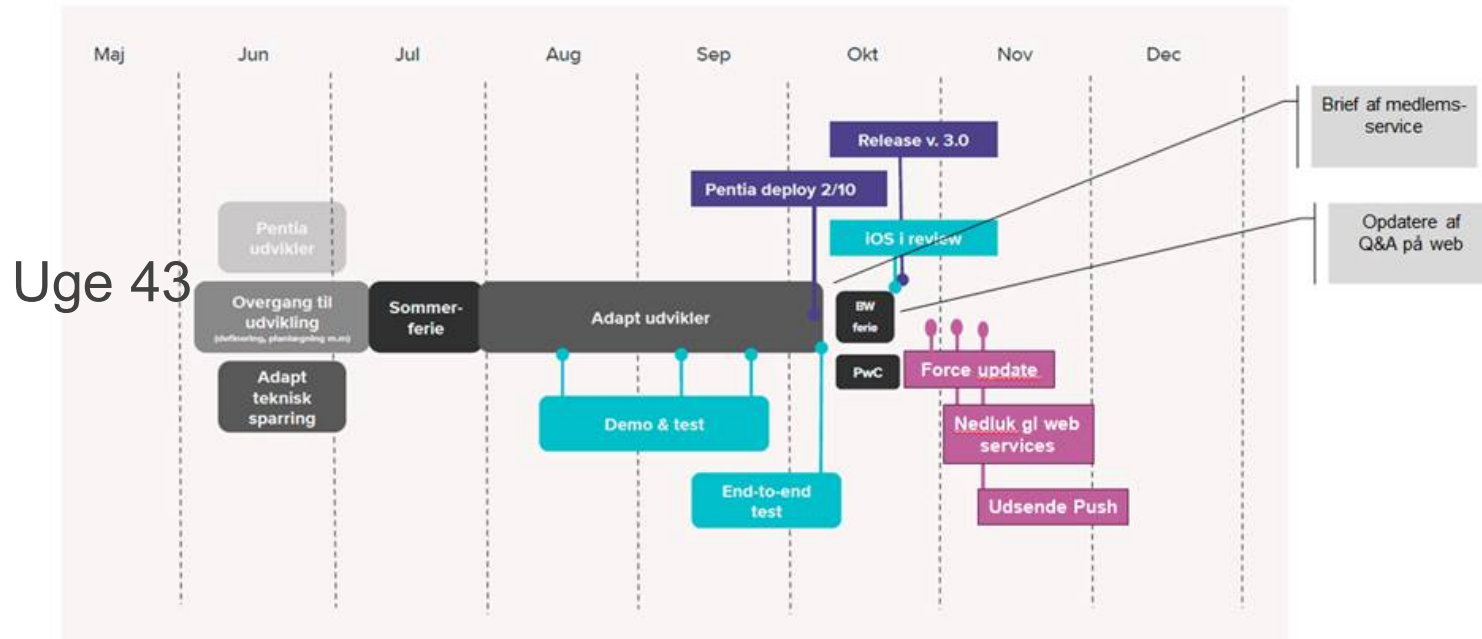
Maj Jun Jul Aug Sep Okt Nov Dec

Brief af medlems-service

Opdatere af Q&A på web

Release v. 3.0

Pentia deploy 2/10

iOS i review

Pentia udvikler

Uge 43

Overgang til udvikling (definering, planlægning m.m)

Sommer-ferie

Adapt udvikler

BW ferie

Adapt teknisk sparring

PwC

Force update

Demo & test

Nedluk gl web services

End-to-end test

Udsende Push